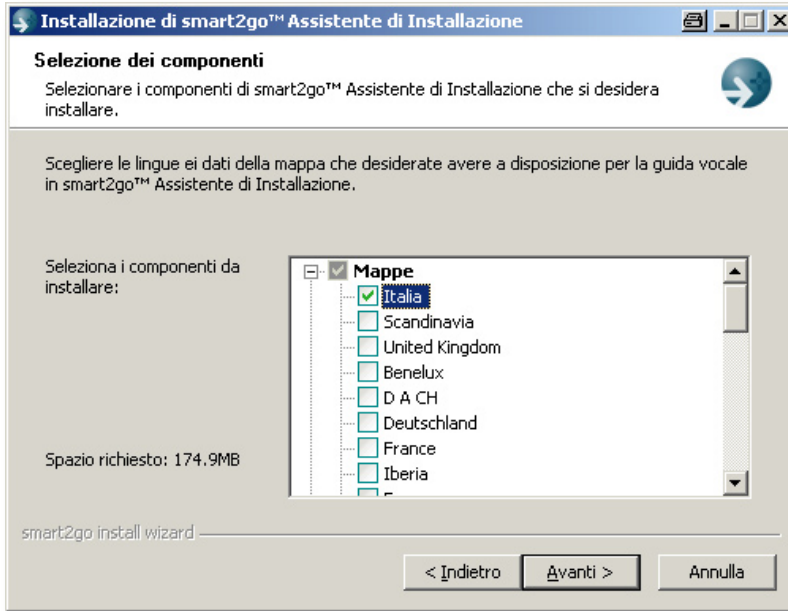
Installazione di smart2go™ Assistente di Installazione

Selezione dei componenti

Selezionare i componenti di smart2go™ Assistente di Installazione che si desidera installare.

Scegliere le lingue ei dati della mappa che desiderate avere a disposizione per la guida vocale in smart2go™ Assistente di Installazione.

Seleziona i componenti da installare:

Mappe
Italia
Scandinavia
United Kingdom
Benelux
D A CH
Deutschland
France
Iberia
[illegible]

Spazio richiesto: 174.9MB

smart2go install wizard

< Indietro
Avanti >
Annulla